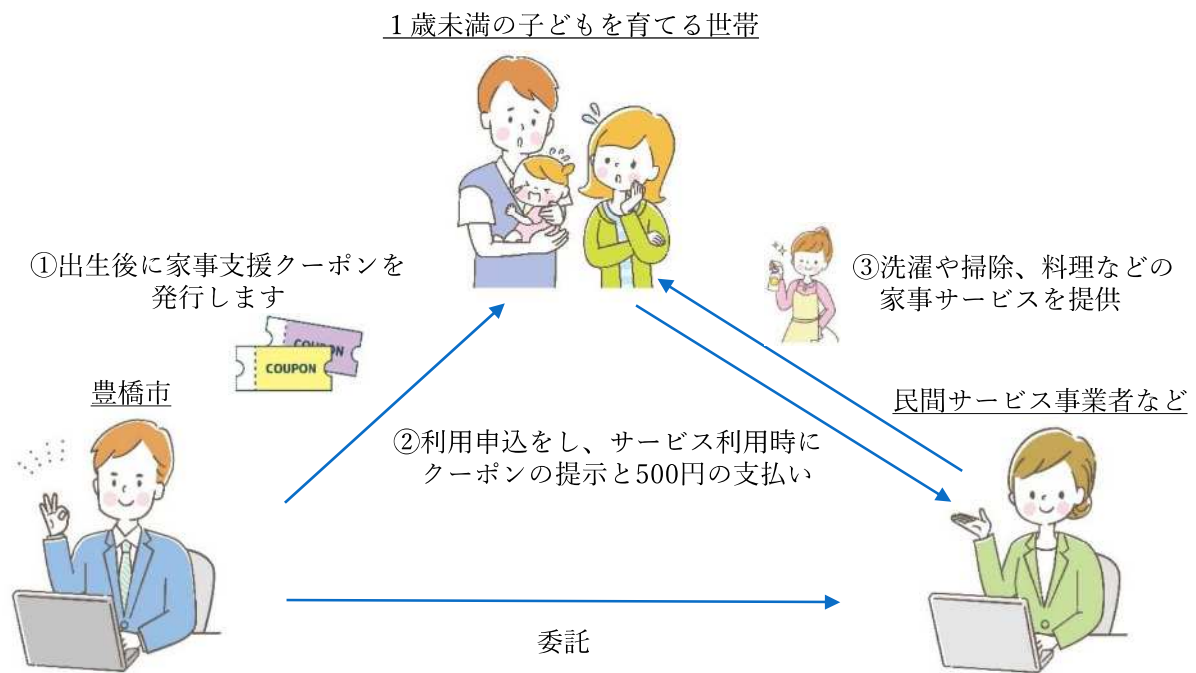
１歳未満の子どもを育てる世帯

①出生後に家事支援クーポンを発行します

COUPON

COUPON

③洗濯や掃除、料理などの家事サービスを提供

豊橋市

民間サービス事業者など

②利用申込をし、サービス利用時にクーポンの提示と500円の支払い

委託